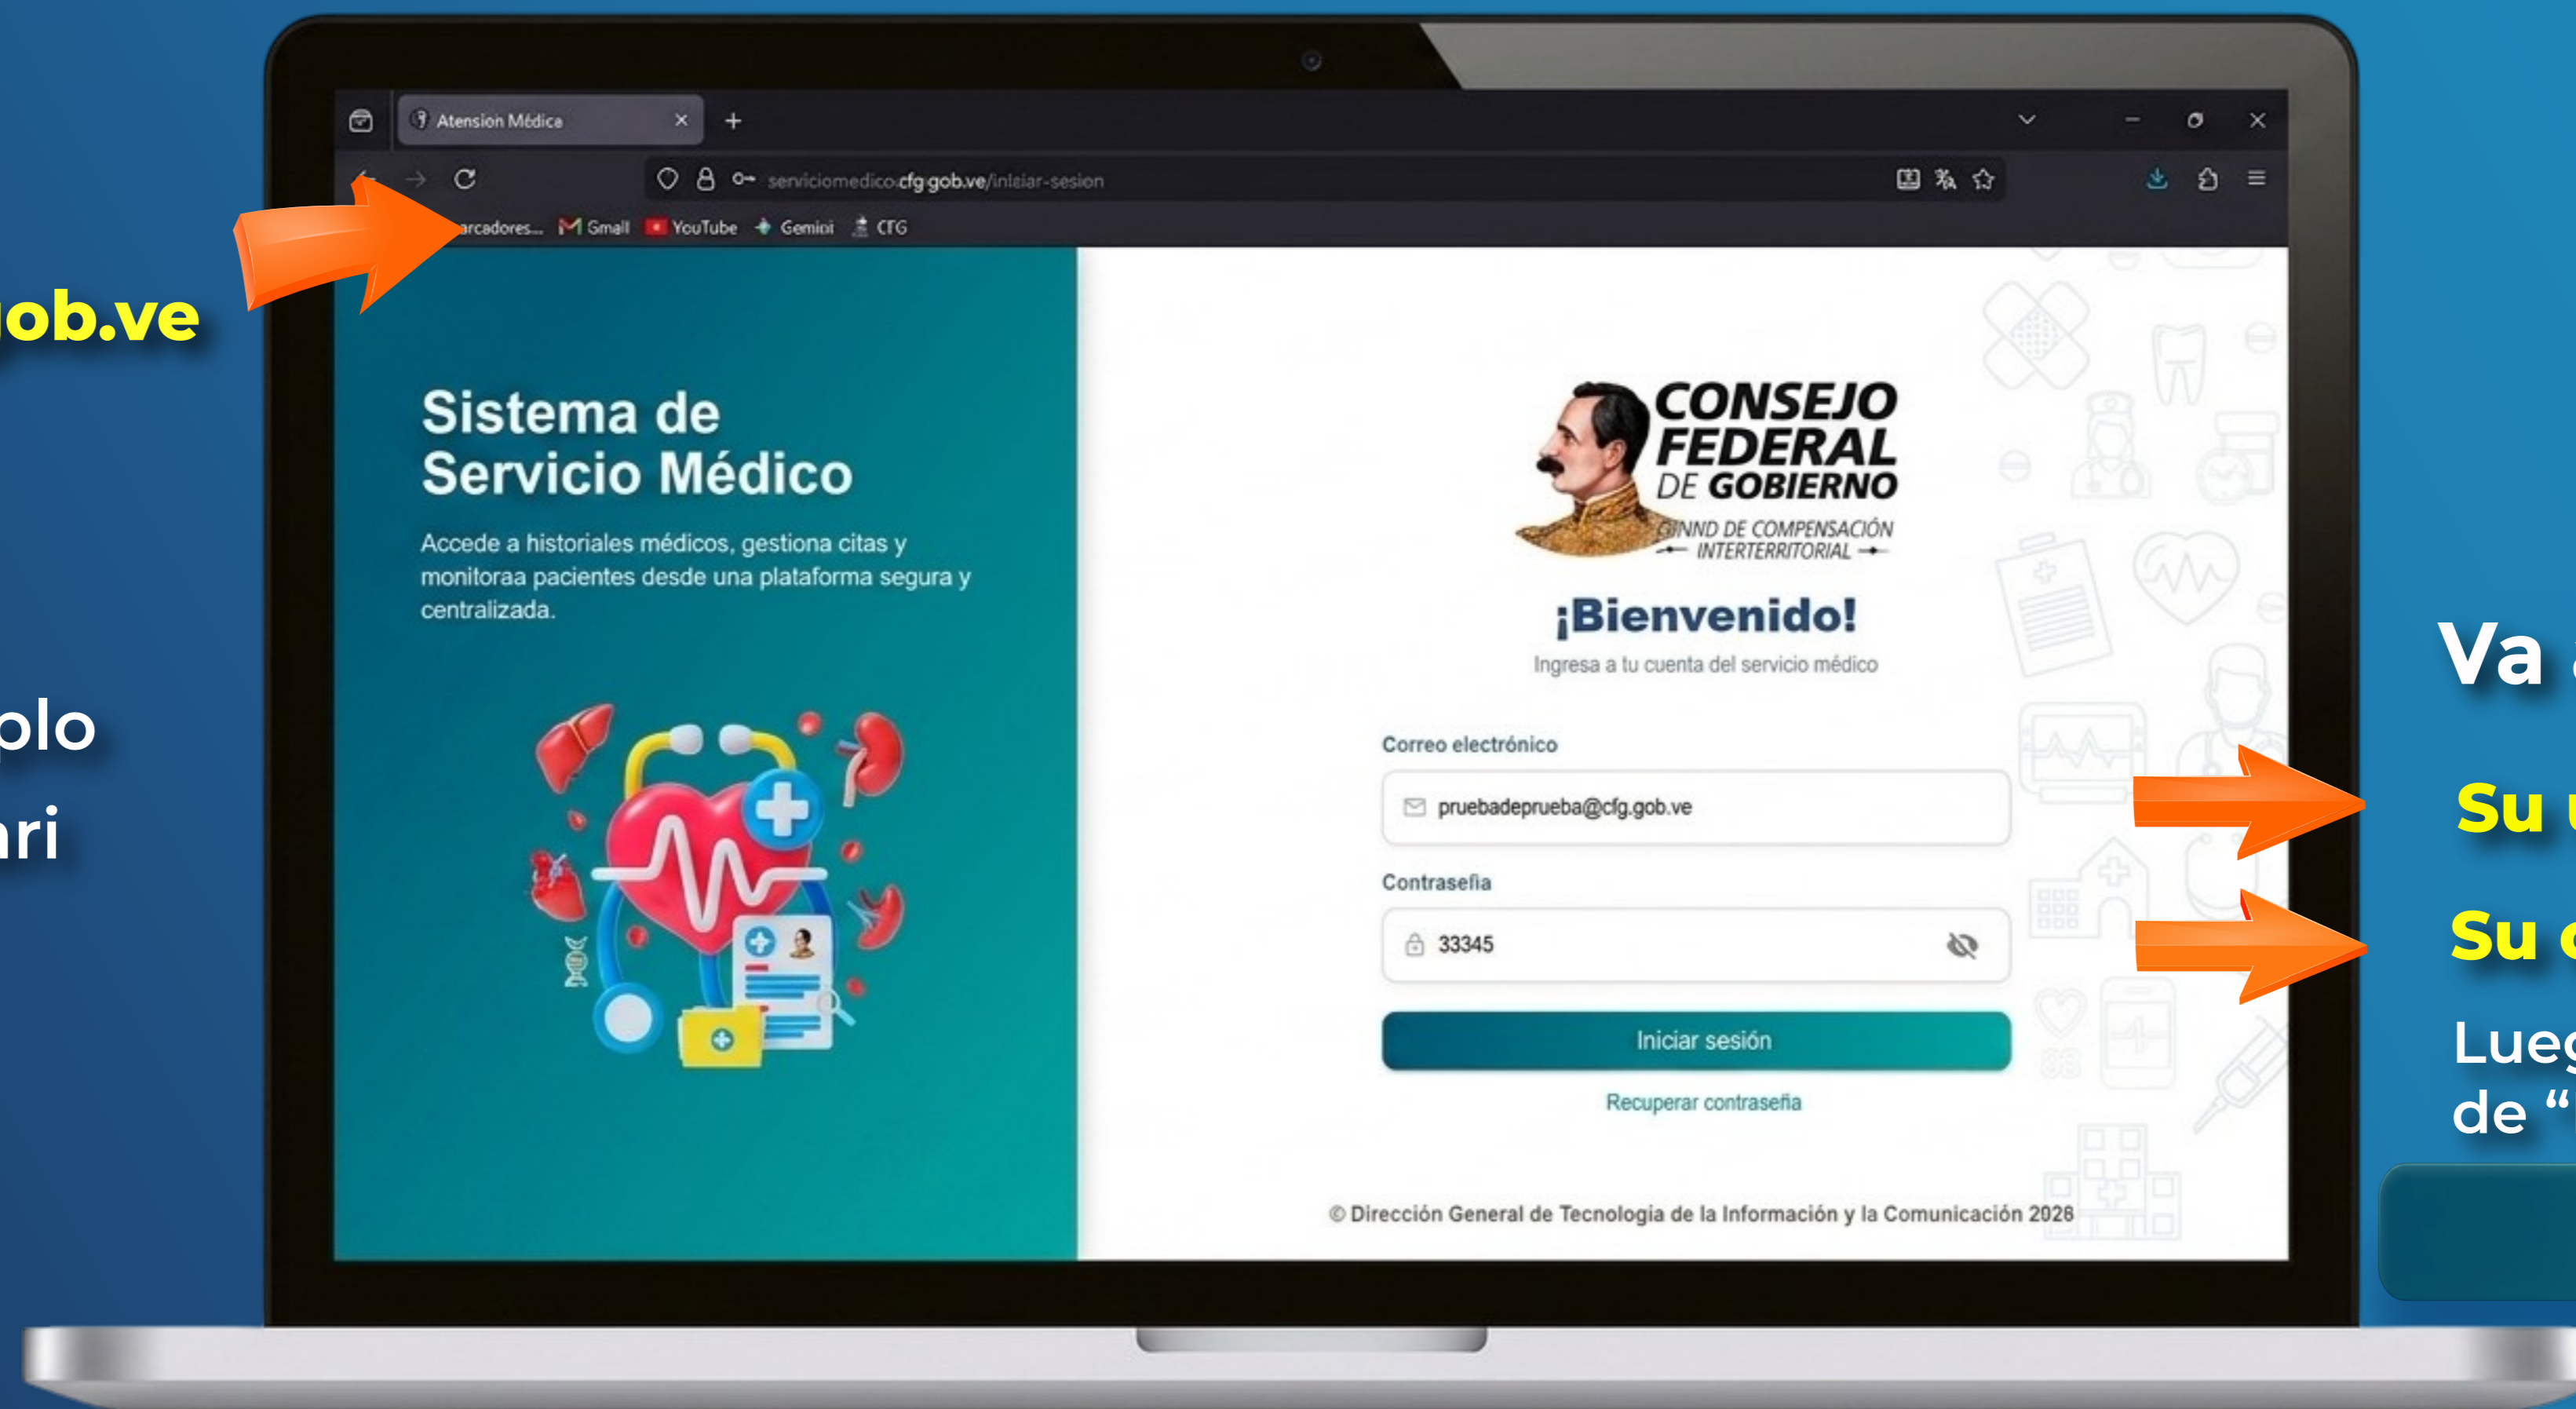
ob.ve

plo

ari

Atension Médica

serviciomedico.cfg.gob.ve/iniciar-sesion

arcadores... Gmail YouTube Gemini CFG

Sistema de Servicio Médico

Accede a historiales médicos, gestiona citas y monitoraa pacientes desde una plataforma segura y centralizada.

CONSEJO FEDERAL DE GOBIERNO

FINND DE COMPENSACIÓN INTERTERRITORIAL

¡Bienvenido!

Ingresa a tu cuenta del servicio médico

Correo electrónico

pruebadeprueba@cfg.gob.ve

Contraseña

33345

Iniciar sesión

Recuperar contraseña

© Dirección General de Tecnología de la Información y la Comunicación 2026

Va

Su

Su

Lueg de "